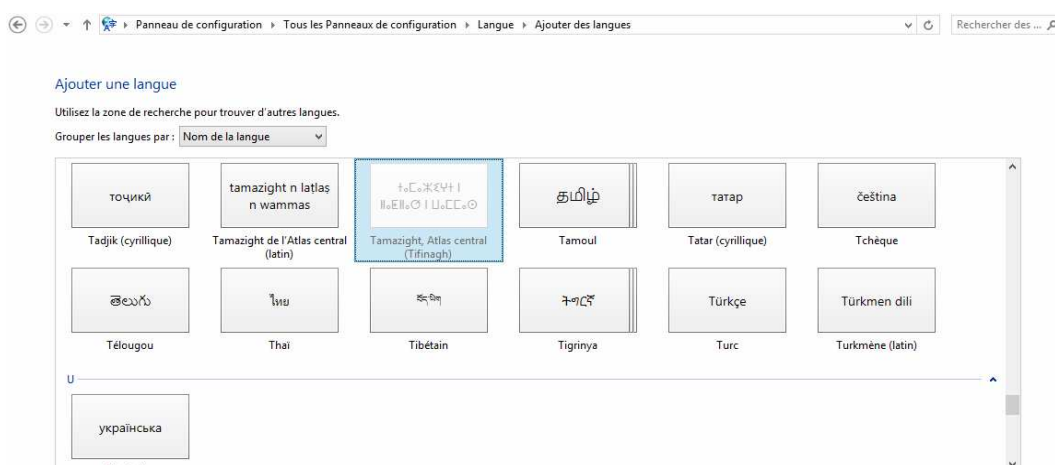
Panneau de configuration ▸ Tous les Panneaux de configuration ▸ Langue ▸ Ajouter des langues

Rechercher des ...

Ajouter une langue

Utilisez la zone de recherche pour trouver d'autres langues.

Grouper les langues par : Nom de la langue

тоҷикӣ
Tadjik (cyrillique)

tamazight n laṭlaṣ n wammas
Tamazight de l'Atlas central (latin)

ⵜⴰⵎⴰⵣⵉⵖⵜ ⵏ ⵍⴰⵟⵍⴰⵚ ⵏ ⵡⴰⵎⵎⴰⵙ
Tamazight, Atlas central (Tifinagh)

தமிழ்
Tamoul

татар
Tatar (cyrillique)

čeština
Tchèque

తెలుగు
Télougou

ไทย
Thaï

བོད་ཡིག
Tibétain

ትግርኛ
Tigrinya

Türkçe
Turc

Türkmen dili
Turkmène (latin)

U

українська